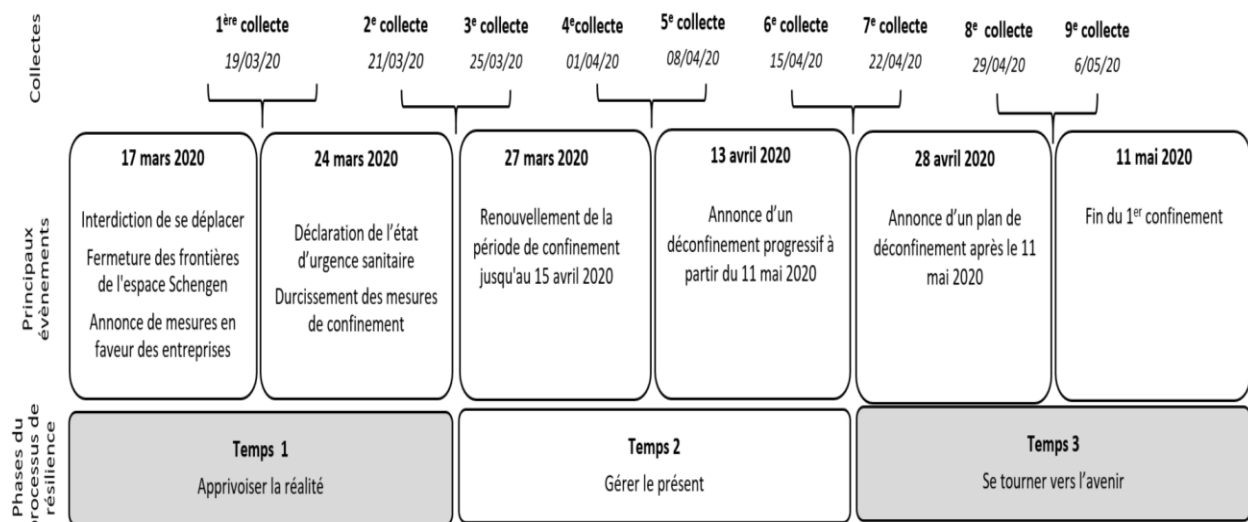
Collectes

1$^{ère}$ collecte 19/03/20

2$^{e}$ collecte 21/03/20

3$^{e}$ collecte 25/03/20

4$^{e}$collecte 01/04/20

5$^{e}$ collecte 08/04/20

6$^{e}$ collecte 15/04/20

7$^{e}$ collecte 22/04/20

8$^{e}$ collecte 29/04/20

9$^{e}$ collecte 6/05/20

Principaux évènements

17 mars 2020

Interdiction de se déplacer

Fermeture des frontières de l'espace Schengen

Annonce de mesures en faveur des entreprises

24 mars 2020

Déclaration de l'état d'urgence sanitaire

Durcissement des mesures de confinement

27 mars 2020

Renouvellement de la période de confinement jusqu'au 15 avril 2020

13 avril 2020

Annonce d'un déconfinement progressif à partir du 11 mai 2020

28 avril 2020

Annonce d'un plan de déconfinement après le 11 mai 2020

11 mai 2020

Fin du 1$^{er}$ confinement

Phases du processus de résilience

Temps 1

Apprivoiser la réalité

Temps 2

Gérer le présent

Temps 3

Se tourner vers l'avenir